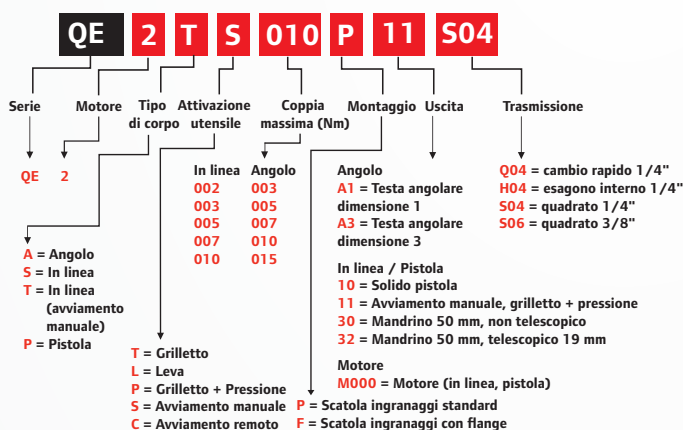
QE 2 T S 010 P 11 S04

Serie Motore Tipo di corpo Attivazione utensile Coppia massima (Nm) Montaggio Uscita Trasmissione

QE 2

A = Angolo
S = In linea
T = In linea (avviamento manuale)
P = Pistola

T = Grilletto
L = Leva
P = Grilletto + Pressione
S = Avviamento manuale
C = Avviamento remoto

| In linea | Angolo |
|---|---|
| 002 | 003 |
| 003 | 005 |
| 005 | 007 |
| 007 | 010 |
| 010 | 015 |

Angolo
A1 = Testa angolare dimensione 1
A3 = Testa angolare dimensione 3

In linea / Pistola
10 = Solido pistola
11 = Avviamento manuale, grilletto + pressione
30 = Mandrino 50 mm, non telescopico
32 = Mandrino 50 mm, telescopico 19 mm

Motore
M000 = Motore (in linea, pistola)

P = Scatola ingranaggi standard
F = Scatola ingranaggi con flange

Q04 = cambio rapido 1/4"
H04 = esagono interno 1/4"
S04 = quadrato 1/4"
S06 = quadrato 3/8"